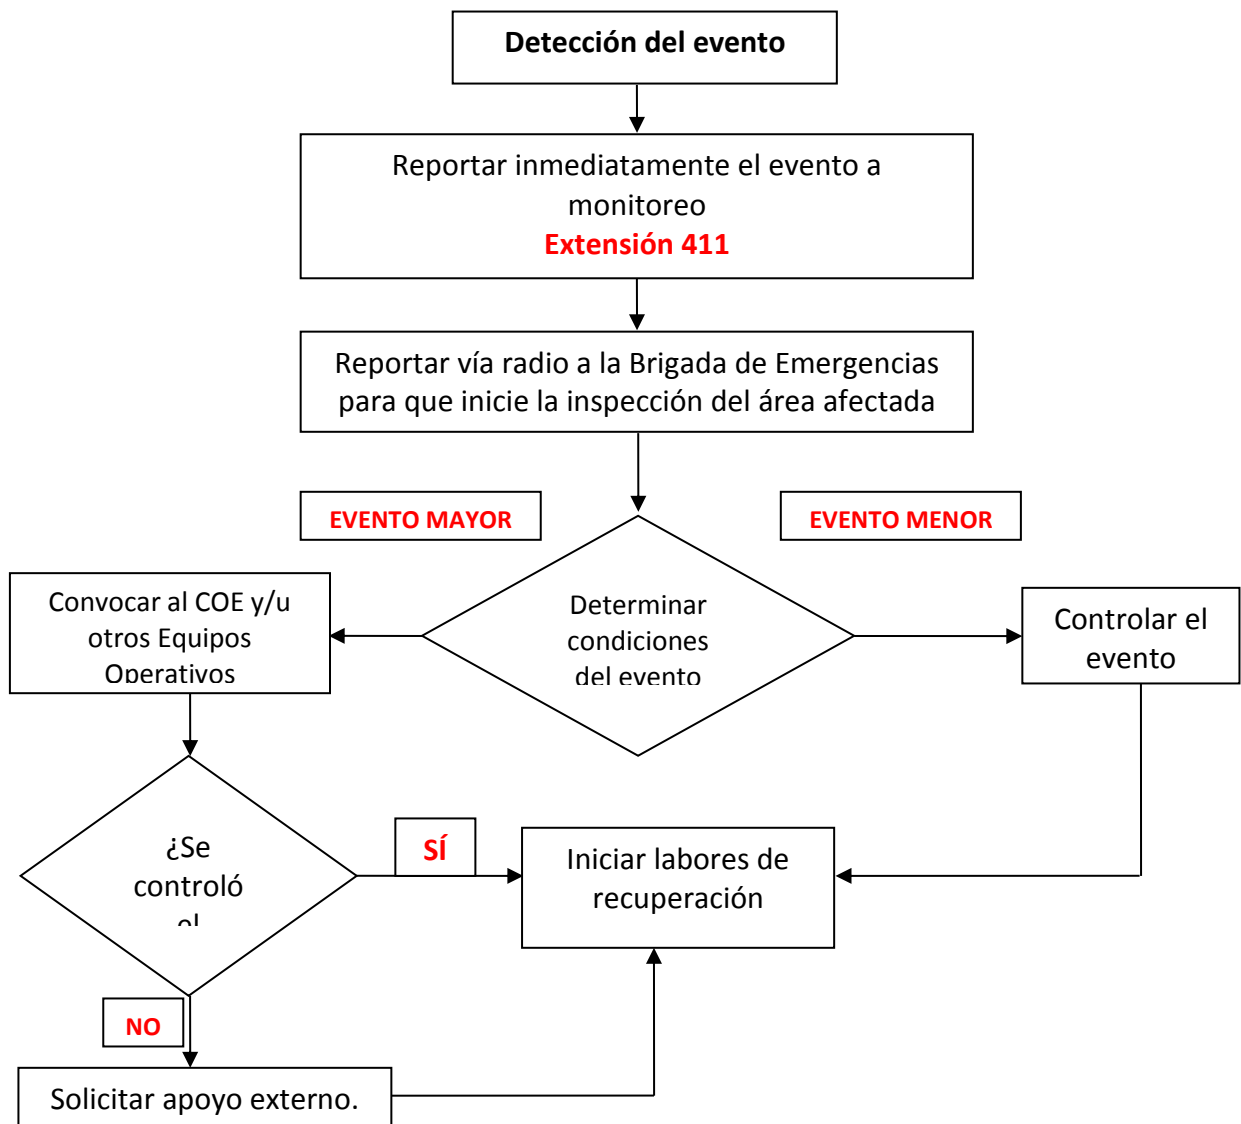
Detección del evento

Reportar inmediatamente el evento a monitoreo
Extensión 411

Reportar vía radio a la Brigada de Emergencias para que inicie la inspección del área afectada

EVENTO MAYOR

EVENTO MENOR

Convocar al COE y/u otros Equipos Operativos

Determinar condiciones del evento

Controlar el evento

¿Se controló el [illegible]

SÍ

Iniciar labores de recuperación

NO

Solicitar apoyo externo.